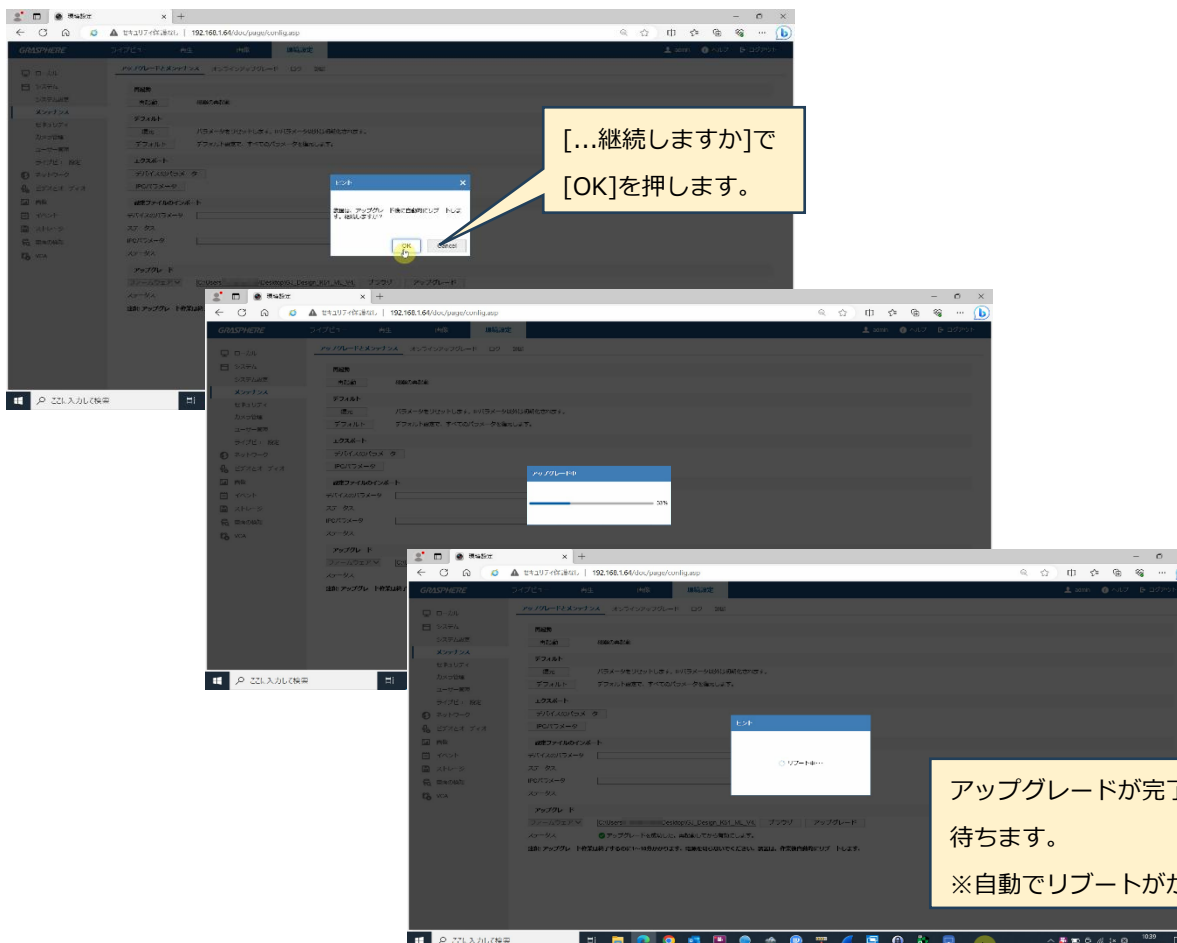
機器設定
192.168.1.64/doc/page/config.asp
GRASPHERE
ライブビュー 再生 画像 構成設定
admin ヘルプ ログアウト
ローカル
システム
システム設定
メンテナンス
セキュリティ
カメラ情報
ユーザー管理
ライブビュー 設定
ネットワーク
ビデオ&オーディオ
画像
イベント
ストレージ
画像の細部
VCA
アップグレード&メンテナンス
再起動
デフォルト
エクスポート
アップグレード

[...継続しますか]で
[OK]を押します。

ヒント
OK
Cancel

ここに入力して検索

アップグレード中
55%

ヒント
リブート中...

アップグレードが完了
待ちます。
※自動でリブートがか